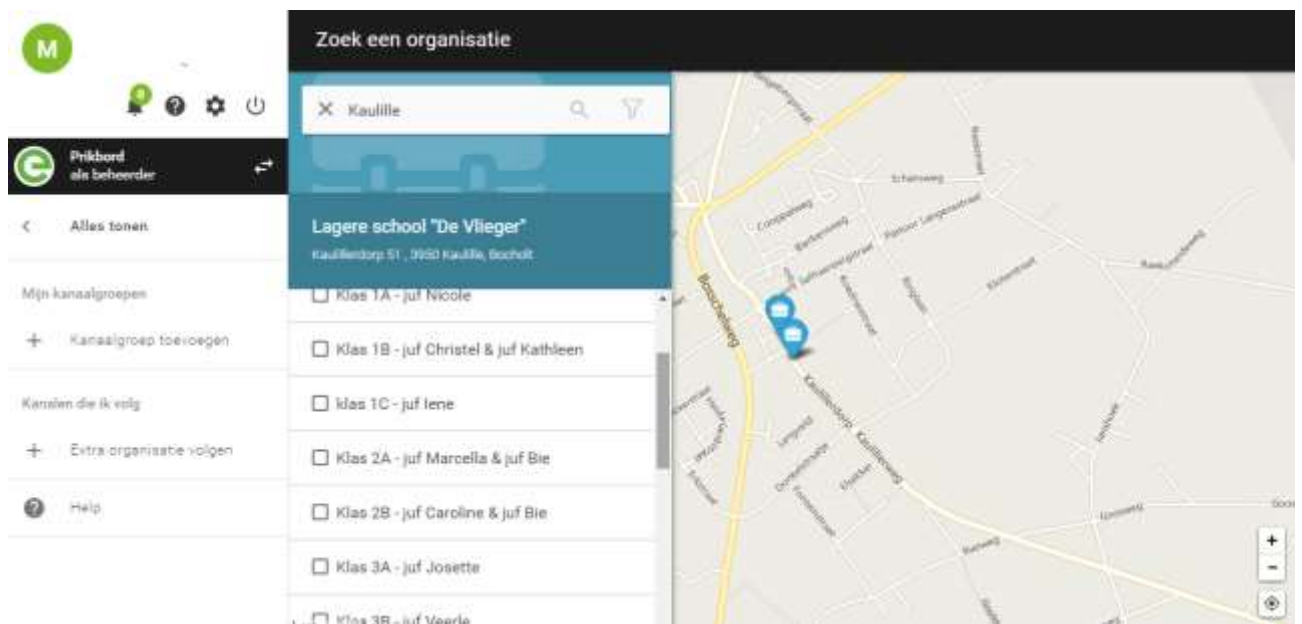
M

0

Prikbord
als beheerder

< Alles tonen

Mijn kanaalgroepen

+ Kanaalgroep toevoegen

Kanalen die ik volg

+ Extra organisatie volgen

Help

Zoek een organisatie

× Kaulille

Lagere school "De Vlieger"
Kaulillerdorp 51 , 3950 Kaulille, Bocholt

☐ Klas 1A - juf Nicole

☐ Klas 1B - juf Christel & juf Kathleen

☐ klas 1C - juf Iene

☐ Klas 2A - juf Marcella & juf Bie

☐ Klas 2B - juf Caroline & juf Bie

☐ Klas 3A - juf Josette

☐ Klas 3B - juf Veerle

Schansweg

Bosschenweg

Kaulillerdorp

Kaulillerweg

+

-